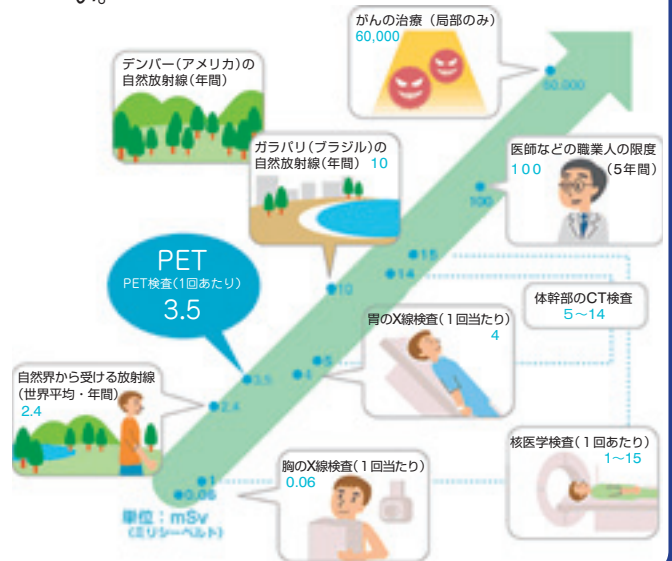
がんの治療（局部のみ）
60,000

デンバー（アメリカ）の
自然放射線（年間）

ガラパリ（ブラジル）の
自然放射線（年間） 10

医師などの職業人の限度
100 （5年間）

PET
PET検査（1回あたり）
3.5

体幹部のCT検査
5～14

胃のX線検査（1回当たり）
4

自然界から受ける放射線
（世界平均・年間）
2.4

核医学検査（1回あたり）
1～15

胸のX線検査（1回当たり）
0.06

60,000
100
15
14
10
5
4
3.5
2.4
1
0.06

単位：mSv
（ミリシーベルト）